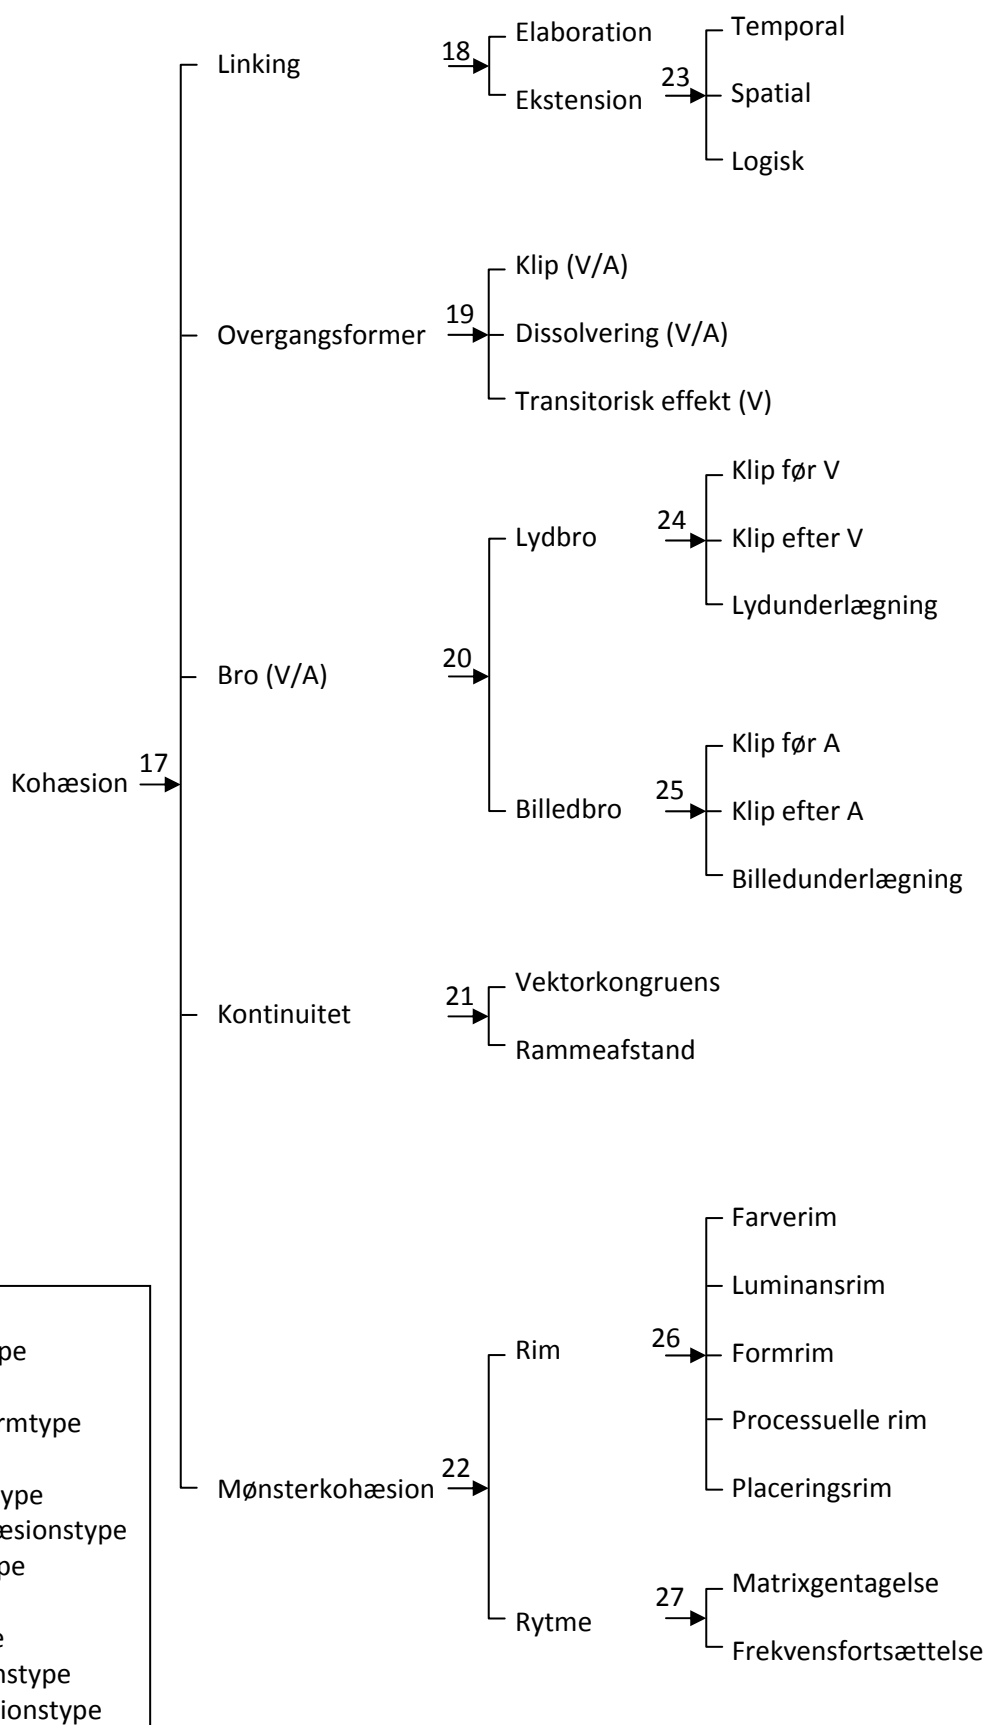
Linking
18
Elaboration
Ekstension
23
Temporal
Spatial
Logisk

Overgangsformer
19
Klip (V/A)
Dissolvering (V/A)
Transitorisk effekt (V)

Bro (V/A)
20
Lydbro
24
Klip før V
Klip efter V
Lydunderlægning

Billedbro
25
Klip før A
Klip efter A
Billedunderlægning

Kohæsion
17

Kontinuitet
21
Vektorkongruens
Rammeafstand

Mønsterkohæsion
22
Rim
26
Farverim
Luminansrim
Formrim
Processuelle rim
Placeringsrim

Rytme
27
Matrixgentagelse
Frekvensfortsættelse

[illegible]pe
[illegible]rmtype
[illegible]ype
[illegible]esionstype
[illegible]pe
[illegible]e
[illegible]nstype
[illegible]ionstype